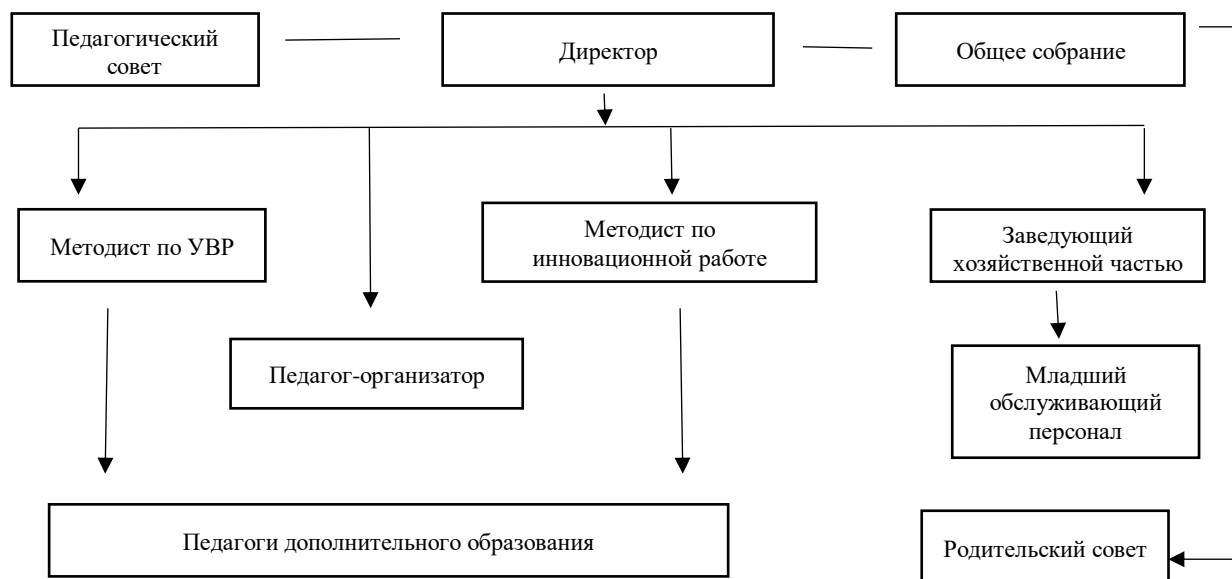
Педагогический совет

Директор

Общее собрание

Методист по УВР

Педагог-организатор

Методист по инновационной работе

Заведующий хозяйственной частью

Младший обслуживающий персонал

Педагоги дополнительного образования

Родительский совет